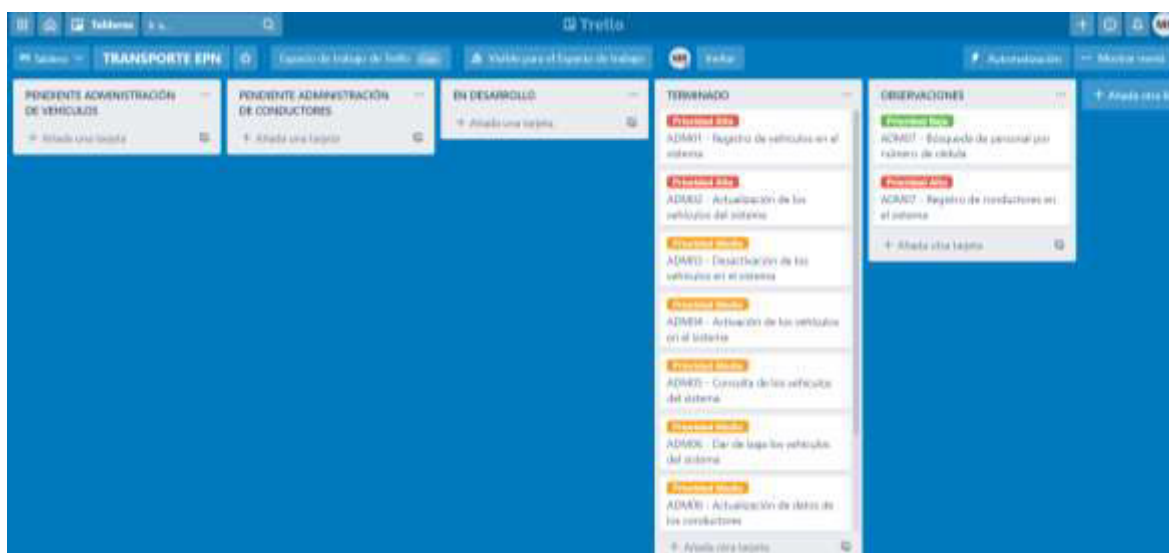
Tableros

Trello

Tablero

TRANSPORTE EPN

Espacio de trabajo de Trello Gratis

Visible para el Espacio de trabajo

Invitar

Automatización

Mostrar menú

PENDIENTE ADMINISTRACIÓN DE VEHÍCULOS

+ Añada una tarjeta

PENDIENTE ADMINISTRACIÓN DE CONDUCTORES

+ Añada una tarjeta

EN DESARROLLO

+ Añada una tarjeta

TERMINADO

Prioridad Alta
ADM01 - Registro de vehículos en el sistema

Prioridad Alta
ADM02 - Actualización de los vehículos del sistema

Prioridad Media
ADM03 - Desactivación de los vehículos en el sistema

Prioridad Media
ADM04 - Activación de los vehículos en el sistema

Prioridad Media
ADM05 - Consulta de los vehículos del sistema

Prioridad Media
ADM06 - Dar de baja los vehículos del sistema

Prioridad Media
ADM08 - Actualización de datos de los conductores

+ Añada otra tarjeta

OBSERVACIONES

Prioridad Baja
ADM07 - Búsqueda de personal por número de cédula

Prioridad Alta
ADM07 - Registro de conductores en el sistema

+ Añada otra tarjeta

+ Añada otra l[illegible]